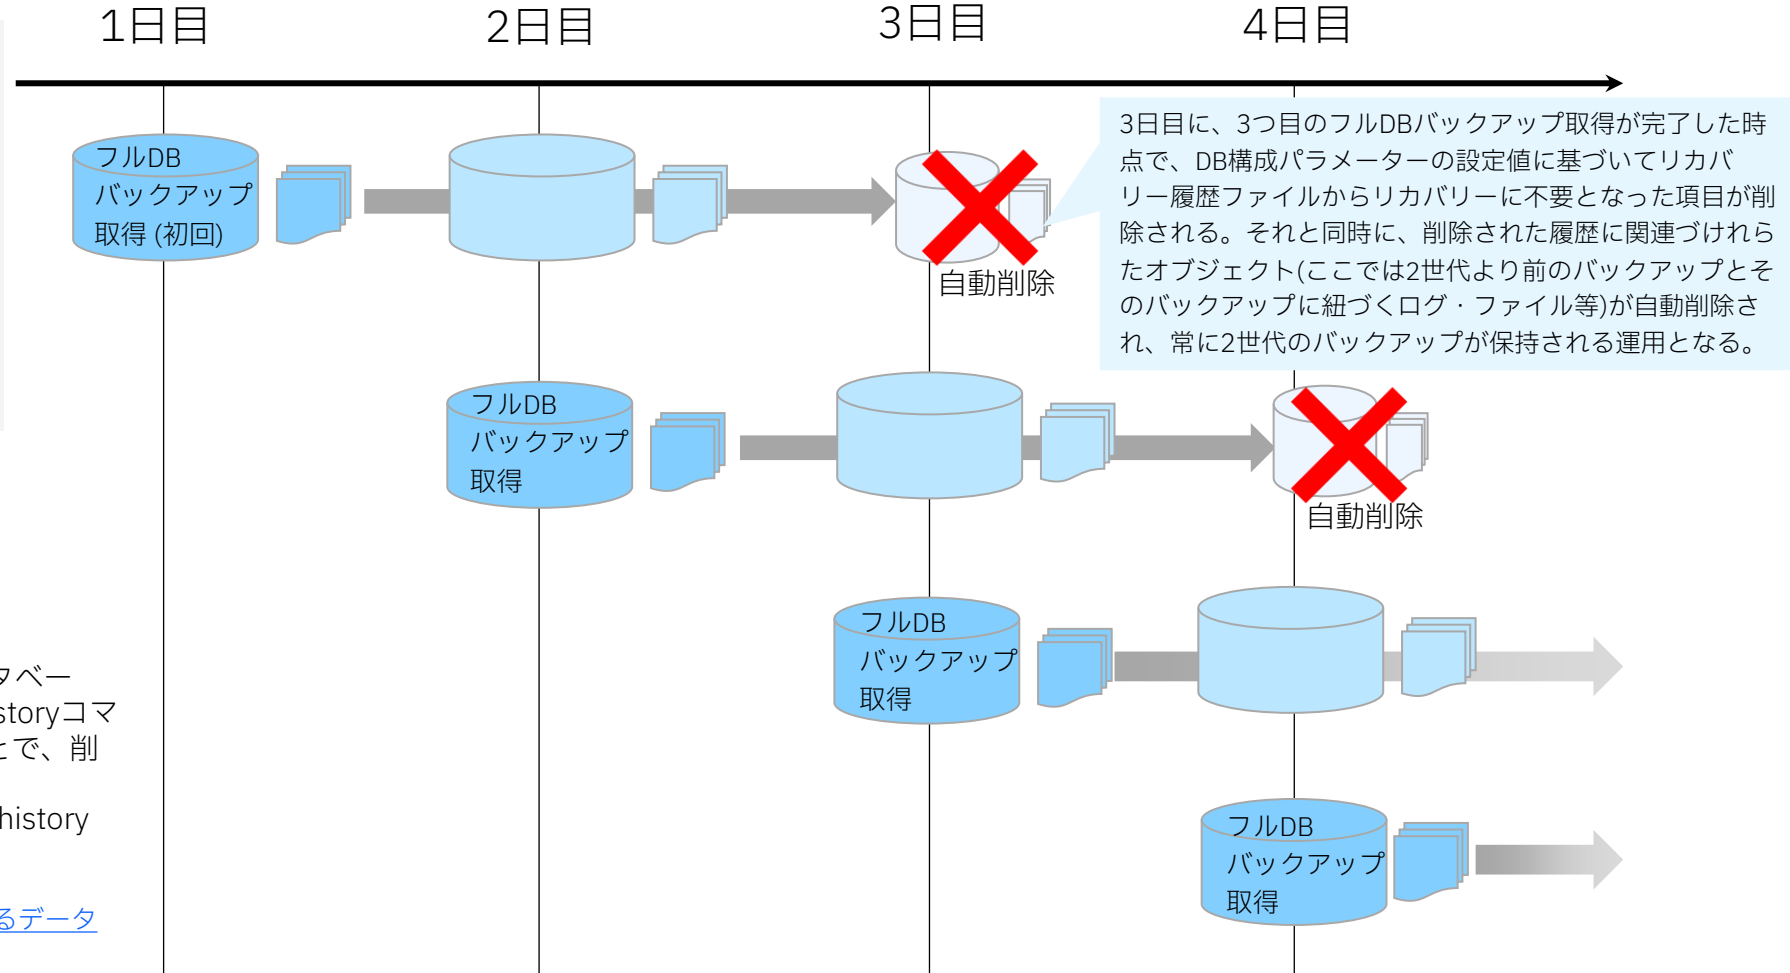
1日目 2日目 3日目 4日目

フルDB バックアップ 取得 (初回)

自動削除

3日目に、3つ目のフルDBバックアップ取得が完了した時点で、DB構成パラメーターの設定値に基づいてリカバリー履歴ファイルからリカバリーに不要となった項目が削除される。それと同時に、削除された履歴に関連づけれらたオブジェクト(ここでは2世代より前のバックアップとそのバックアップに紐づくログ・ファイル等)が自動削除され、常に2世代のバックアップが保持される運用となる。

フルDB バックアップ 取得

自動削除

フルDB バックアップ 取得

フルDB バックアップ 取得

タベー
storyコマ
とで、削

history

るデータ